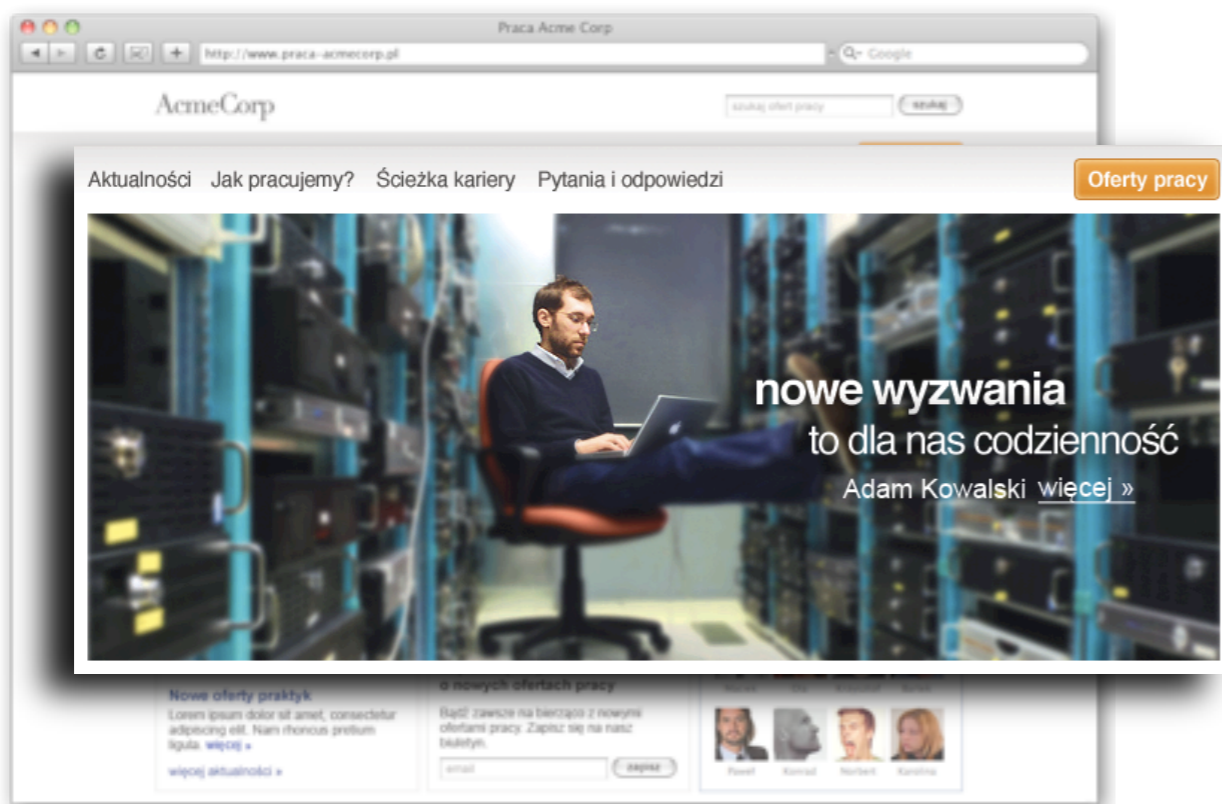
Praca Acme Corp

http://www.praca-acmecorp.pl

Google

AcmeCorp

szukaj ofert pracy

szukaj

Aktualności Jak pracujemy? Ścieżka kariery Pytania i odpowiedzi

Oferty pracy

nowe wyzwania
to dla nas codzienność
Adam Kowalski więcej »

Nowe oferty praktyk
Lorem ipsum dolor sit amet, consectetur adipiscing elit. Nam rhoncus pretium ligula. więcej »

więcej aktualności »

o nowych ofertach pracy
Bądź zawsze na bieżąco z nowymi ofertami pracy. Zapisz się na nasz biuletyn.

email

zapisz

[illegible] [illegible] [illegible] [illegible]

Paweł Konrad Norbert Karolina